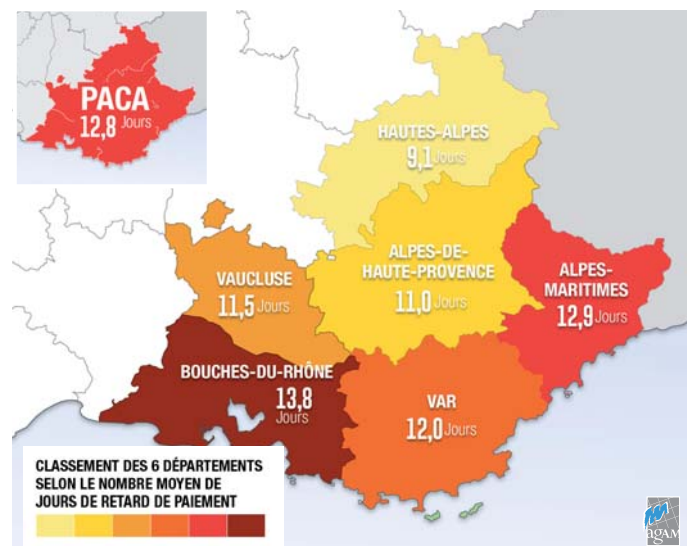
PACA
12,8 Jours

HAUTES-ALPES
9,1 Jours

ALPES-DE-HAUTE-PROVENCE
11,0 Jours

VAUCLUSE
11,5 Jours

ALPES-MARITIMES
12,9 Jours

BOUCHES-DU-RHÔNE
13,8 Jours

VAR
12,0 Jours

CLASSEMENT DES 6 DÉPARTEMENTS SELON LE NOMBRE MOYEN DE JOURS DE RETARD DE PAIEMENT

agam